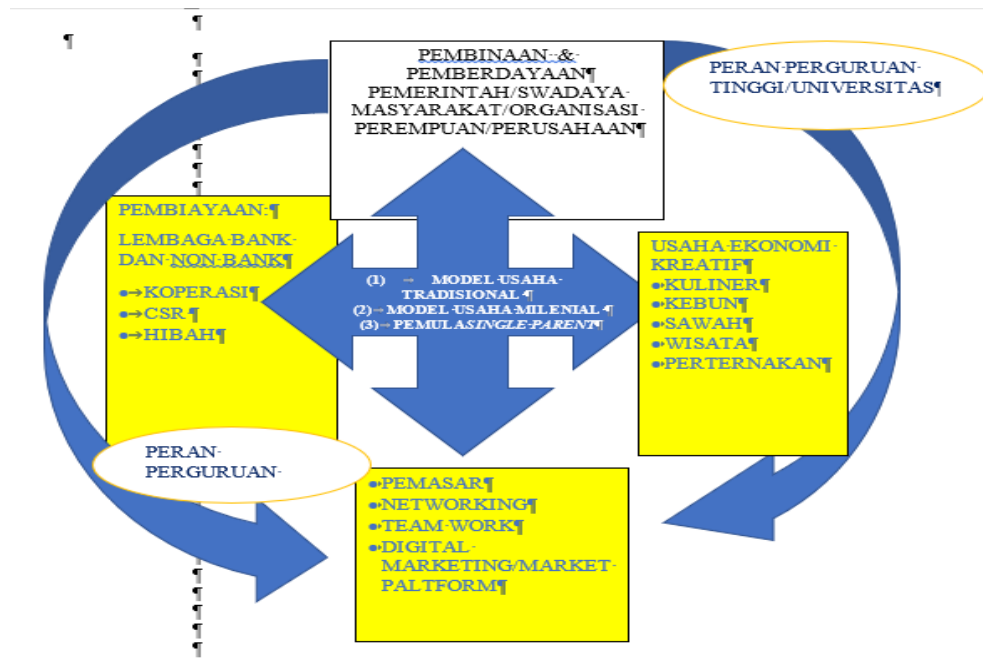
¶

¶

¶

¶

PEMBINAAN & PEMBERDAYAAN¶ PEMERINTAH/SWADAYA MASYARAKAT/ORGANISASI PEREMPUAN/PERUSAHAAN¶

PERAN PERGURUAN TINGGI/UNIVERSITAS¶

¶

¶

¶

PEMBIAYAAN:¶

LEMBAGA BANK DAN NON BANK¶

•→KOPERASI¶

•→CSR ¶

•→HIBAH¶

(1) → MODEL USAHA TRADISIONAL ¶

(2)→ MODEL USAHA MILENIAL ¶

(3)→ PEMULA SINGLE PARENT¶

USAHA EKONOMI KREATIF¶

•KULINER¶

•KEBUN¶

•SAWAH¶

•WISATA¶

•PERTERNAKAN¶

PERAN PERGURUAN

•PEMASAR¶

•NETWORKING¶

•TEAM WORK¶

•DIGITAL MARKETING/MARKET PALTFORM¶

¶

¶

¶

¶

¶